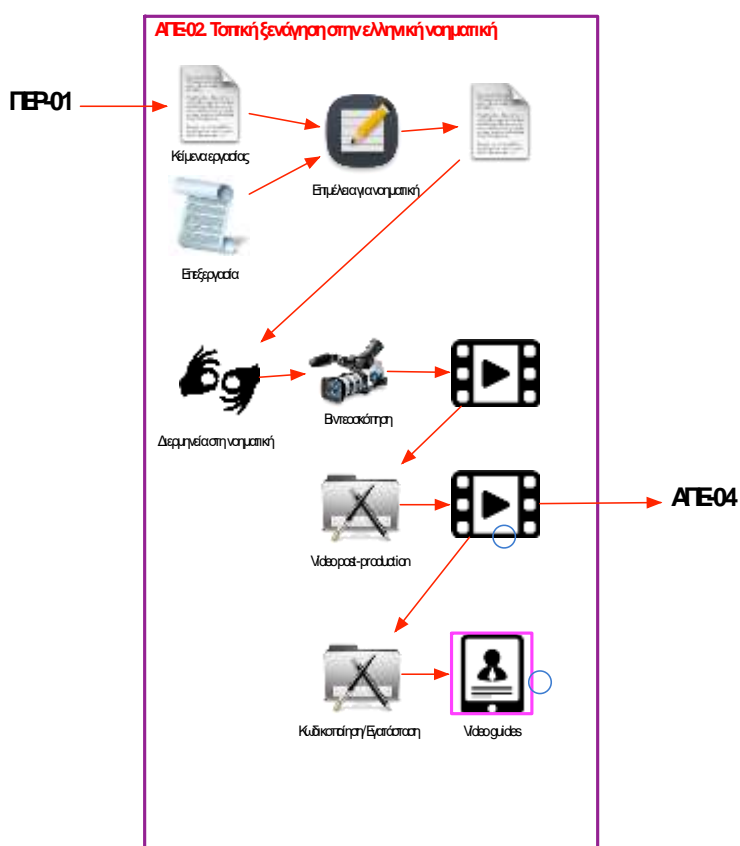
ΑΠΕ-02. Τοπική ξενάγηση στην ελληνική νοηματική

ΠΕΡ-01

Κείμενα εργασίας

Επιμέλεια για νοηματική

Επεξεργασία

Διερμηνεία στη νοηματική

Βιντεοσκόπηση

Video post-production

ΑΠΕ-04

Κωδικοποίηση/Εγκατάσταση

Video guides